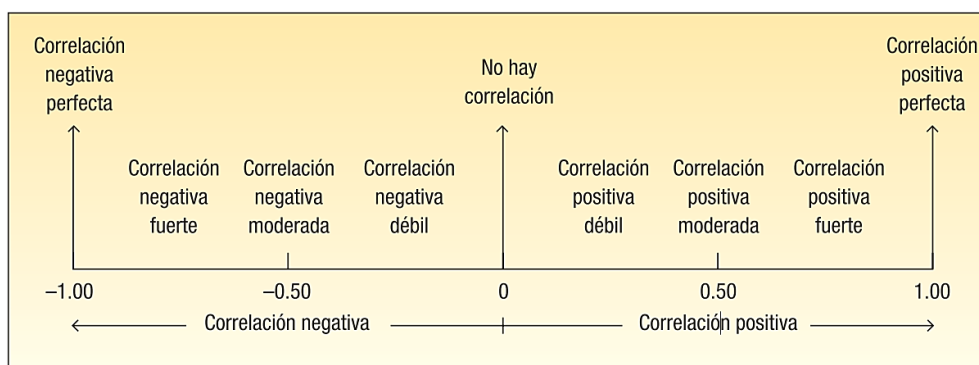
Correlación negativa perfecta

No hay correlación

Correlación positiva perfecta

Correlación negativa fuerte

Correlación negativa moderada

Correlación negativa débil

Correlación positiva débil

Correlación positiva moderada

Correlación positiva fuerte

−1.00

−0.50

0

0.50

1.00

Correlación negativa

Correlación positiva